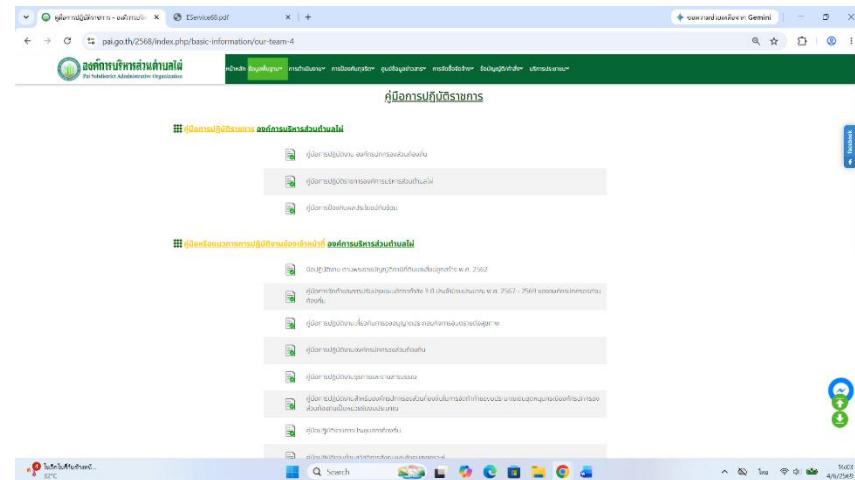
คู่มือการปฏิบัติราชการ - องค์การบริ ×
EService68.pdf ×
+
ขอความช่วยเหลือจาก Gemini
pai.go.th/2568/index.php/basic-information/our-team-4
องค์การบริหารส่วนตำบลไผ่
Pai Subdistrict Administrative Organization
หน้าหลัก ข้อมูลพื้นฐาน การบริหารงาน การเปิดเผยข้อมูล ศูนย์ข้อมูลข่าวสาร การจัดซื้อจัดจ้าง ข้อบัญญัติท้องถิ่น บริการประชาชน

คู่มือการปฏิบัติราชการ

คู่มือการปฏิบัติราชการ องค์การบริหารส่วนตำบลไผ่

คู่มือการปฏิบัติงาน องค์กรปกครองส่วนท้องถิ่น

คู่มือการปฏิบัติราชการองค์การบริหารส่วนตำบลไผ่

คู่มือการป้องกันผลประโยชน์ทับซ้อน

คู่มือหรือแนวทางการปฏิบัติงานของเจ้าหน้าที่ องค์การบริหารส่วนตำบลไผ่

ข้อปฏิบัติตาม ตามพระราชบัญญัติการอำนวยความสะดวกในการพิจารณาอนุญาตของทางราชการ พ.ศ. 2562

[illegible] พ.ศ. 2567 - 2569 ของ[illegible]ท้องถิ่น

คู่มือการปฏิบัติงาน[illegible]

คู่มือการปฏิบัติงานองค์กรปกครองส่วนท้องถิ่น

คู่มือการปฏิบัติงาน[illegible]

คู่มือการปฏิบัติงาน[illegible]

คู่มือ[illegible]

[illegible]

Facebook

ไม่เรียกใช้งานจริงกัน
32°C
Search
ไทย
16:03
4/6/2568